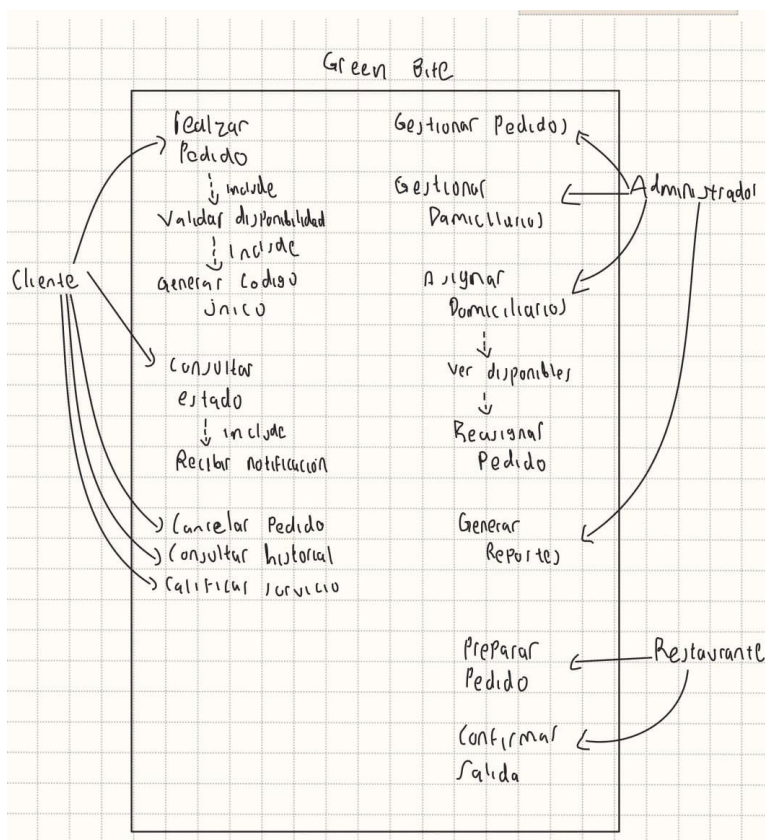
Green Bite

Cliente

Realzar Pedido
include
Validar disponibilidad
include
Generar Codigo unico

Consultar estado
include
Recibir notificación

Cancelar Pedido
Consultar historial
Calificar servicio

Gestionar Pedidos
Gestionar Domiciliarios
Asignar Domiciliarios
Ver disponibles
Reasignar Pedido

Generar Reportes

Administrador

Preparar Pedido
Confirmar Salida

Restaurante